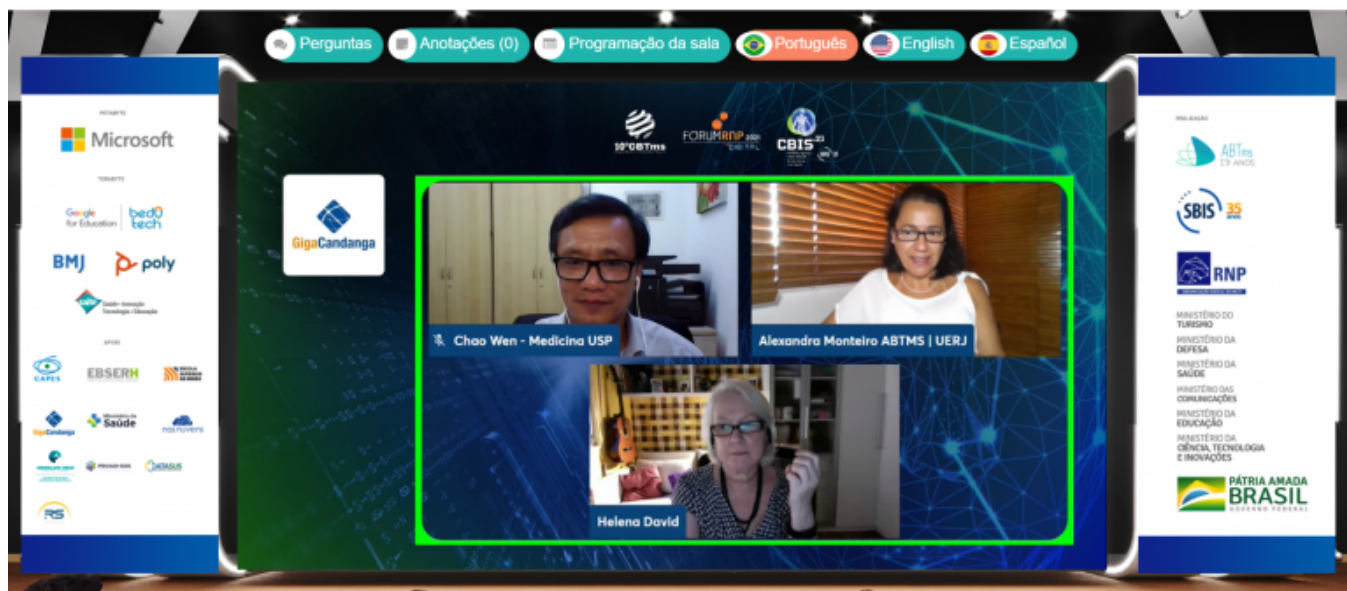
Perguntas Anotações (0) Programação da sala Português English Español

PATROCÍNIO

Microsoft

Google for Education bedU tech

BMJ poly

APOIO

CAPES EBSERH

GigaCandanga Ministério da Saúde nas nuvens

DATASUS

RS

10°CBTms FORUMRNP 2021 DIGITAL CBIS

GigaCandanga

Chao Wen - Medicina USP

Alexandra Monteiro ABTMS | UERJ

Helena David

REALIZAÇÃO

ABTms 19 ANOS

SBIS 35 anos

RNP

MINISTÉRIO DO TURISMO

MINISTÉRIO DA DEFESA

MINISTÉRIO DA SAÚDE

MINISTÉRIO DAS COMUNICAÇÕES

MINISTÉRIO DA EDUCAÇÃO

MINISTÉRIO DA CIÊNCIA, TECNOLOGIA E INOVAÇÕES

PÁTRIA AMADA BRASIL GOVERNO FEDERAL